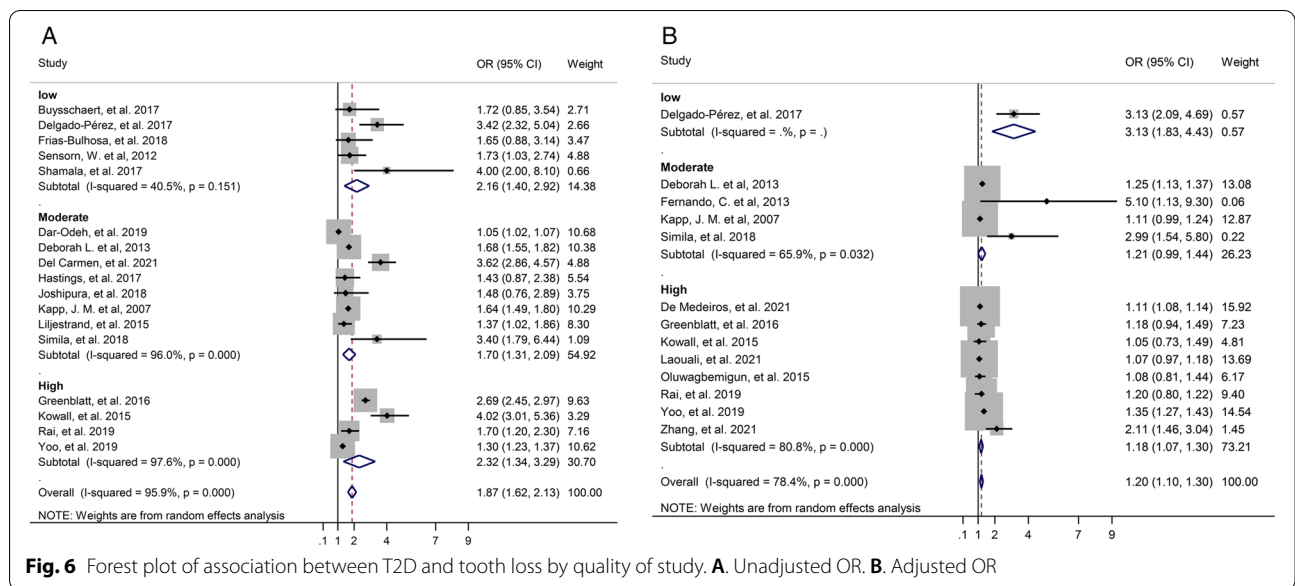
A

| Study | OR (95% CI) | Weight |
|---|---|---|
| **low** | | |
| Buysschaert, et al. 2017 | 1.72 (0.85, 3.54) | 2.71 |
| Delgado-Pérez, et al. 2017 | 3.42 (2.32, 5.04) | 2.66 |
| Frias-Bulhosa, et al. 2018 | 1.65 (0.88, 3.14) | 3.47 |
| Sensorn, W. et al, 2012 | 1.73 (1.03, 2.74) | 4.88 |
| Shamala, et al. 2017 | 4.00 (2.00, 8.10) | 0.66 |
| Subtotal (I-squared = 40.5%, p = 0.151) | 2.16 (1.40, 2.92) | 14.38 |
| . | | |
| **Moderate** | | |
| Dar-Odeh, et al. 2019 | 1.05 (1.02, 1.07) | 10.68 |
| Deborah L. et al, 2013 | 1.68 (1.55, 1.82) | 10.38 |
| Del Carmen, et al. 2021 | 3.62 (2.86, 4.57) | 4.88 |
| Hastings, et al. 2017 | 1.43 (0.87, 2.38) | 5.54 |
| Joshipura, et al. 2018 | 1.48 (0.76, 2.89) | 3.75 |
| Kapp, J. M. et al, 2007 | 1.64 (1.49, 1.80) | 10.29 |
| Liljestrand, et al. 2015 | 1.37 (1.02, 1.86) | 8.30 |
| Simila, et al. 2018 | 3.40 (1.79, 6.44) | 1.09 |
| Subtotal (I-squared = 96.0%, p = 0.000) | 1.70 (1.31, 2.09) | 54.92 |
| . | | |
| **High** | | |
| Greenblatt, et al. 2016 | 2.69 (2.45, 2.97) | 9.63 |
| Kowall, et al. 2015 | 4.02 (3.01, 5.36) | 3.29 |
| Rai, et al. 2019 | 1.70 (1.20, 2.30) | 7.16 |
| Yoo, et al. 2019 | 1.30 (1.23, 1.37) | 10.62 |
| Subtotal (I-squared = 97.6%, p = 0.000) | 2.32 (1.34, 3.29) | 30.70 |
| . | | |
| Overall (I-squared = 95.9%, p = 0.000) | 1.87 (1.62, 2.13) | 100.00 |

NOTE: Weights are from random effects analysis

.1 1 2 4 7 9

B

| Study | OR (95% CI) | Weight |
|---|---|---|
| **low** | | |
| Delgado-Pérez, et al. 2017 | 3.13 (2.09, 4.69) | 0.57 |
| Subtotal (I-squared = .%, p = .) | 3.13 (1.83, 4.43) | 0.57 |
| . | | |
| **Moderate** | | |
| Deborah L. et al, 2013 | 1.25 (1.13, 1.37) | 13.08 |
| Fernando, C. et al, 2013 | 5.10 (1.13, 9.30) | 0.06 |
| Kapp, J. M. et al, 2007 | 1.11 (0.99, 1.24) | 12.87 |
| Simila, et al. 2018 | 2.99 (1.54, 5.80) | 0.22 |
| Subtotal (I-squared = 65.9%, p = 0.032) | 1.21 (0.99, 1.44) | 26.23 |
| . | | |
| **High** | | |
| De Medeiros, et al. 2021 | 1.11 (1.08, 1.14) | 15.92 |
| Greenblatt, et al. 2016 | 1.18 (0.94, 1.49) | 7.23 |
| Kowall, et al. 2015 | 1.05 (0.73, 1.49) | 4.81 |
| Laouali, et al. 2021 | 1.07 (0.97, 1.18) | 13.69 |
| Oluwagbemigun, et al. 2015 | 1.08 (0.81, 1.44) | 6.17 |
| Rai, et al. 2019 | 1.20 (0.80, 1.22) | 9.40 |
| Yoo, et al. 2019 | 1.35 (1.27, 1.43) | 14.54 |
| Zhang, et al. 2021 | 2.11 (1.46, 3.04) | 1.45 |
| Subtotal (I-squared = 80.8%, p = 0.000) | 1.18 (1.07, 1.30) | 73.21 |
| . | | |
| Overall (I-squared = 78.4%, p = 0.000) | 1.20 (1.10, 1.30) | 100.00 |

NOTE: Weights are from random effects analysis

.1 1 2 4 7 9

**Fig. 6** Forest plot of association between T2D and tooth loss by quality of study. **A**. Unadjusted OR. **B**. Adjusted OR